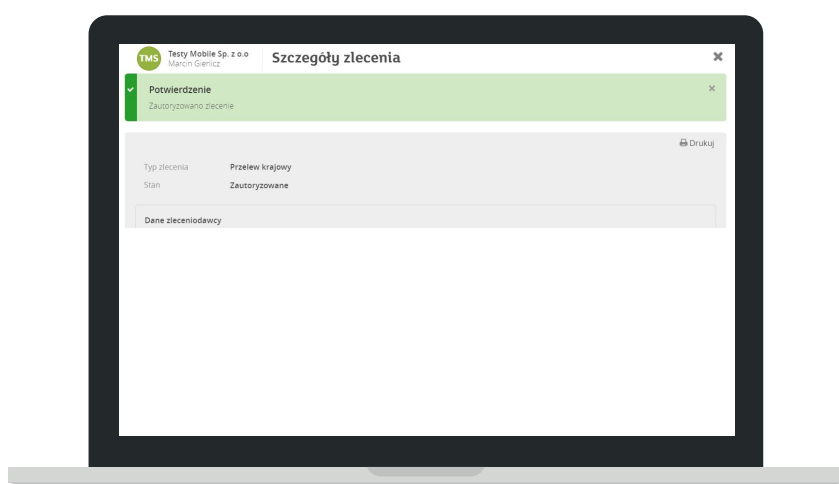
TMS Testy Mobile Sp. z o.o
Marcin Gienicz

Szczegóły zlecenia

✕

Potwierdzenie
Zautoryzowano zlecenie

×

Drukuj

| Typ zlecenia | Przelew krajowy |
|---|---|
| Stan | Zautoryzowane |

Dane zleceniodawcy